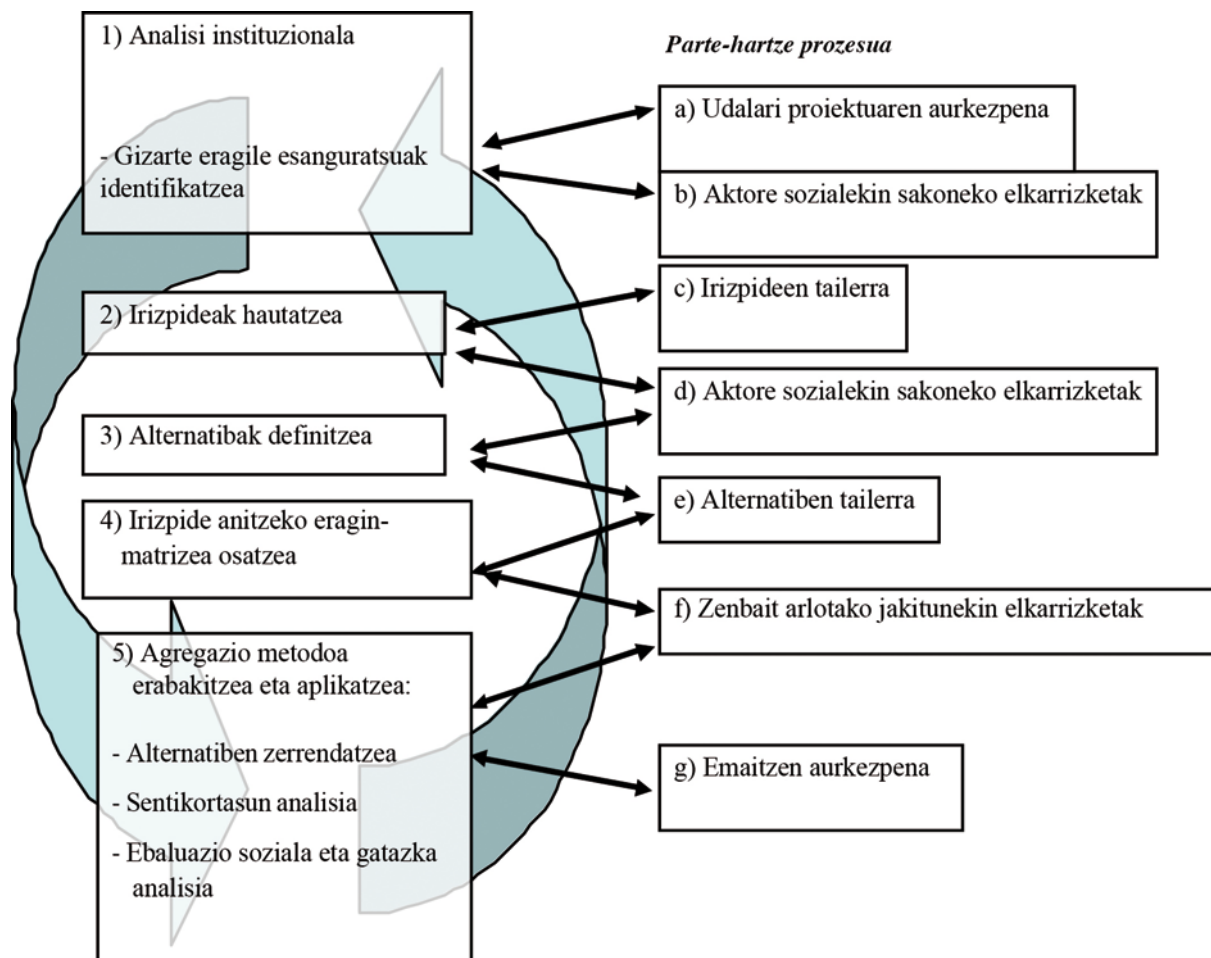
1) Analisi instituzionala

- Gizarte eragile esanguratsuak identifikatzea

2) Irizpideak hautatzea

3) Alternatibak definitzea

4) Irizpide anitzeko eragin-matrizea osatzea

5) Agregazio metodoa erabakitzea eta aplikatzea:

- Alternatiben zerrendatzea

- Sentikortasun analisia

- Ebaluazio soziala eta gatazka analisia

Parte-hartze prozesua

a) Udalari proiektuaren aurkezpena

b) Aktore sozialekin sakoneko elkarrizketak

c) Irizpideen tailerra

d) Aktore sozialekin sakoneko elkarrizketak

e) Alternatiben tailerra

f) Zenbait arlotako jakitunekin elkarrizketak

g) Emaitzen aurkezpena